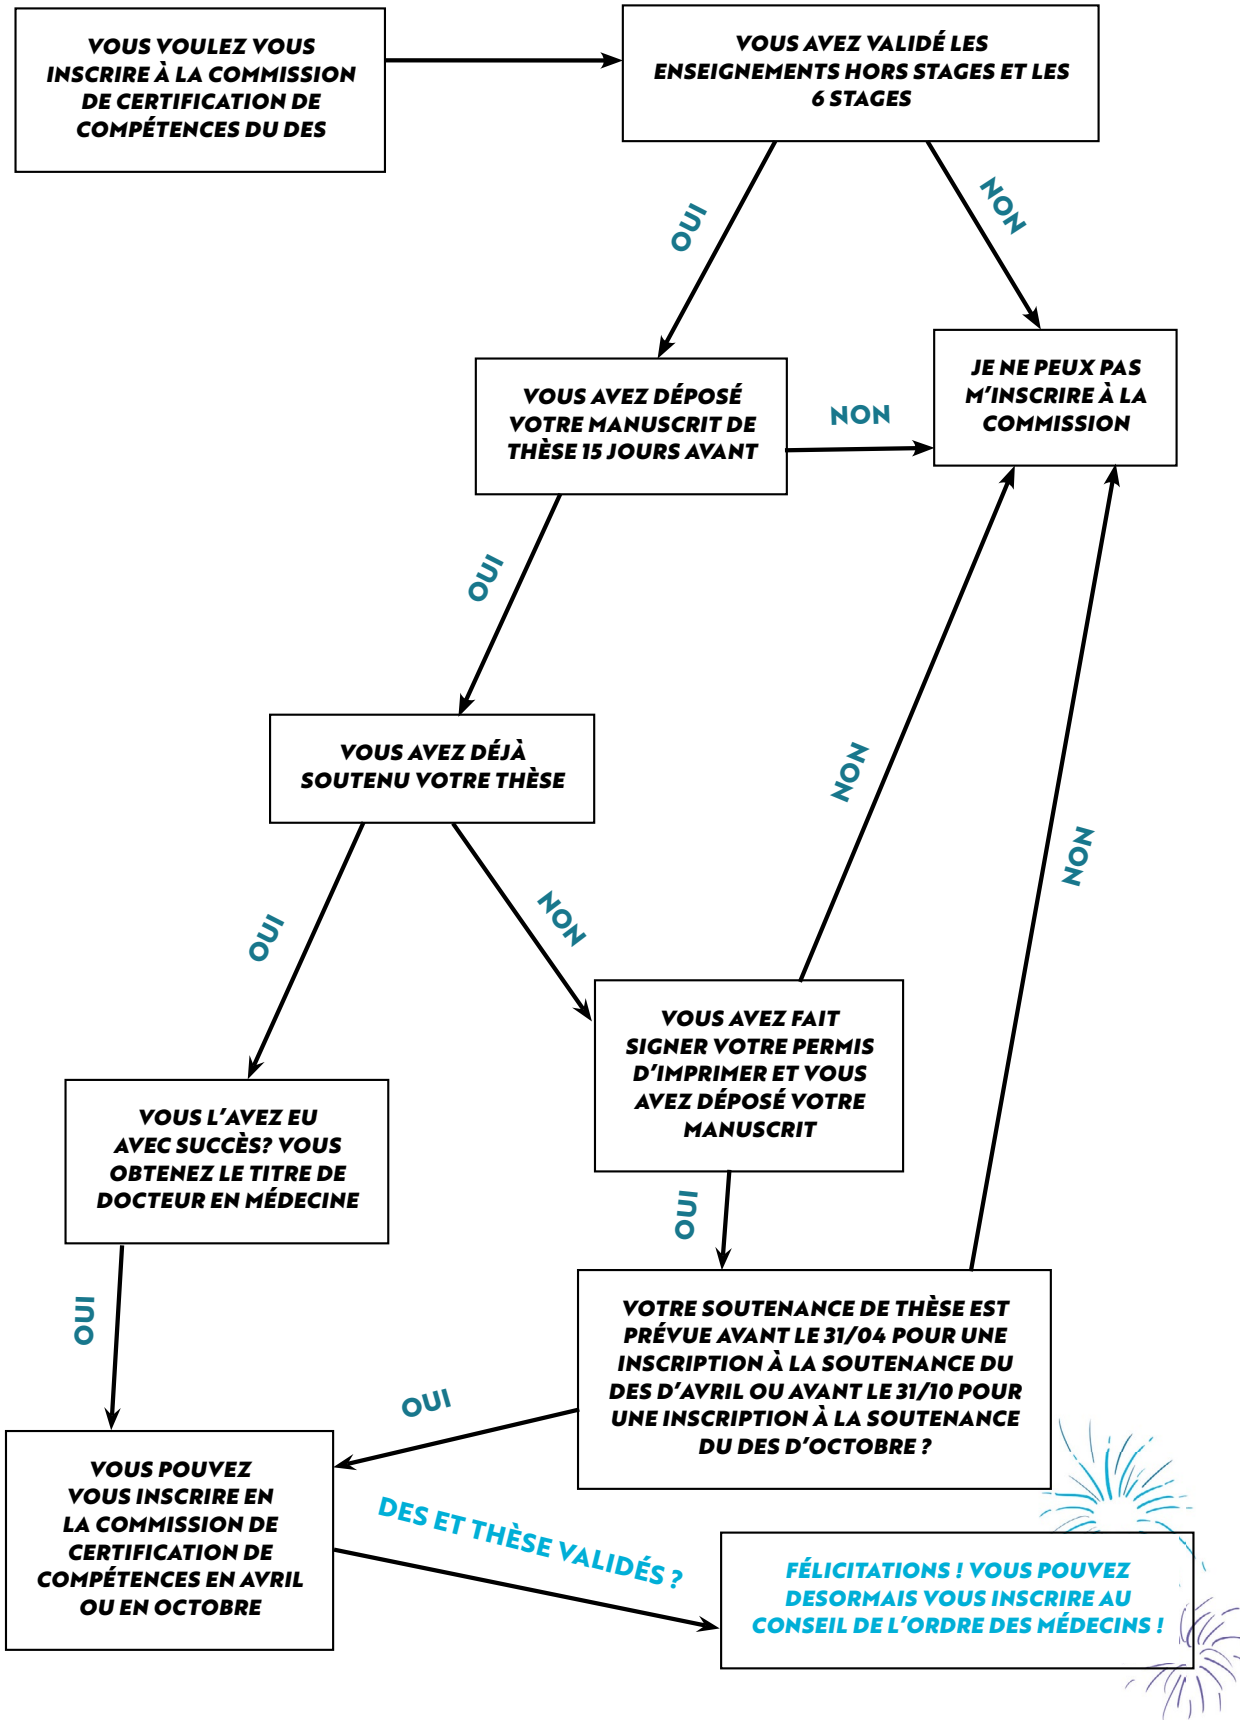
VOUS VOULEZ VOUS INSCRIRE À LA COMMISSION DE CERTIFICATION DE COMPÉTENCES DU DES

VOUS AVEZ VALIDÉ LES ENSEIGNEMENTS HORS STAGES ET LES 6 STAGES

OUI

NON

VOUS AVEZ DÉPOSÉ VOTRE MANUSCRIT DE THÈSE 15 JOURS AVANT

NON

JE NE PEUX PAS M'INSCRIRE À LA COMMISSION

OUI

VOUS AVEZ DÉJÀ SOUTENU VOTRE THÈSE

NON

NON

OUI

NON

VOUS L'AVEZ EU AVEC SUCCÈS? VOUS OBTENEZ LE TITRE DE DOCTEUR EN MÉDECINE

VOUS AVEZ FAIT SIGNER VOTRE PERMIS D'IMPRIMER ET VOUS AVEZ DÉPOSÉ VOTRE MANUSCRIT

OUI

OUI

VOTRE SOUTENANCE DE THÈSE EST PRÉVUE AVANT LE 31/04 POUR UNE INSCRIPTION À LA SOUTENANCE DU DES D'AVRIL OU AVANT LE 31/10 POUR UNE INSCRIPTION À LA SOUTENANCE DU DES D'OCTOBRE ?

OUI

VOUS POUVEZ VOUS INSCRIRE EN LA COMMISSION DE CERTIFICATION DE COMPÉTENCES EN AVRIL OU EN OCTOBRE

DES ET THÈSE VALIDÉS ?

FÉLICITATIONS ! VOUS POUVEZ DESORMAIS VOUS INSCRIRE AU CONSEIL DE L'ORDRE DES MÉDECINS !